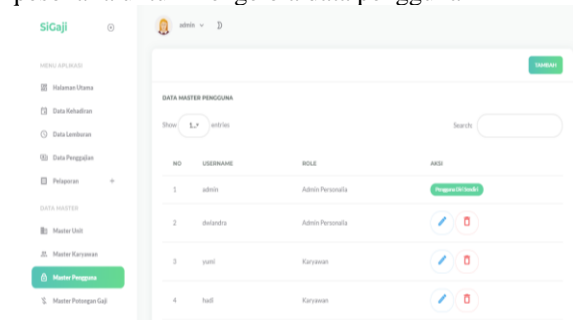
SiGaji

admin

MENU APLIKASI

Halaman Utama

Data Kehadiran

Data Lemburan

Data Penggajian

Pelaporan +

DATA MASTER

Master Unit

Master Karyawan

Master Pengguna

Master Potongan Gaji

TAMBAH

DATA MASTER PENGGUNA

Show 1..? entries

Search:

| NO | USERNAME | ROLE | AKSI |
|---|---|---|---|
| 1 | admin | Admin Personalia | Pengguna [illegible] |
| 2 | dwiandra | Admin Personalia | |
| 3 | yuni | Karyawan | |
| 4 | hadi | Karyawan | |